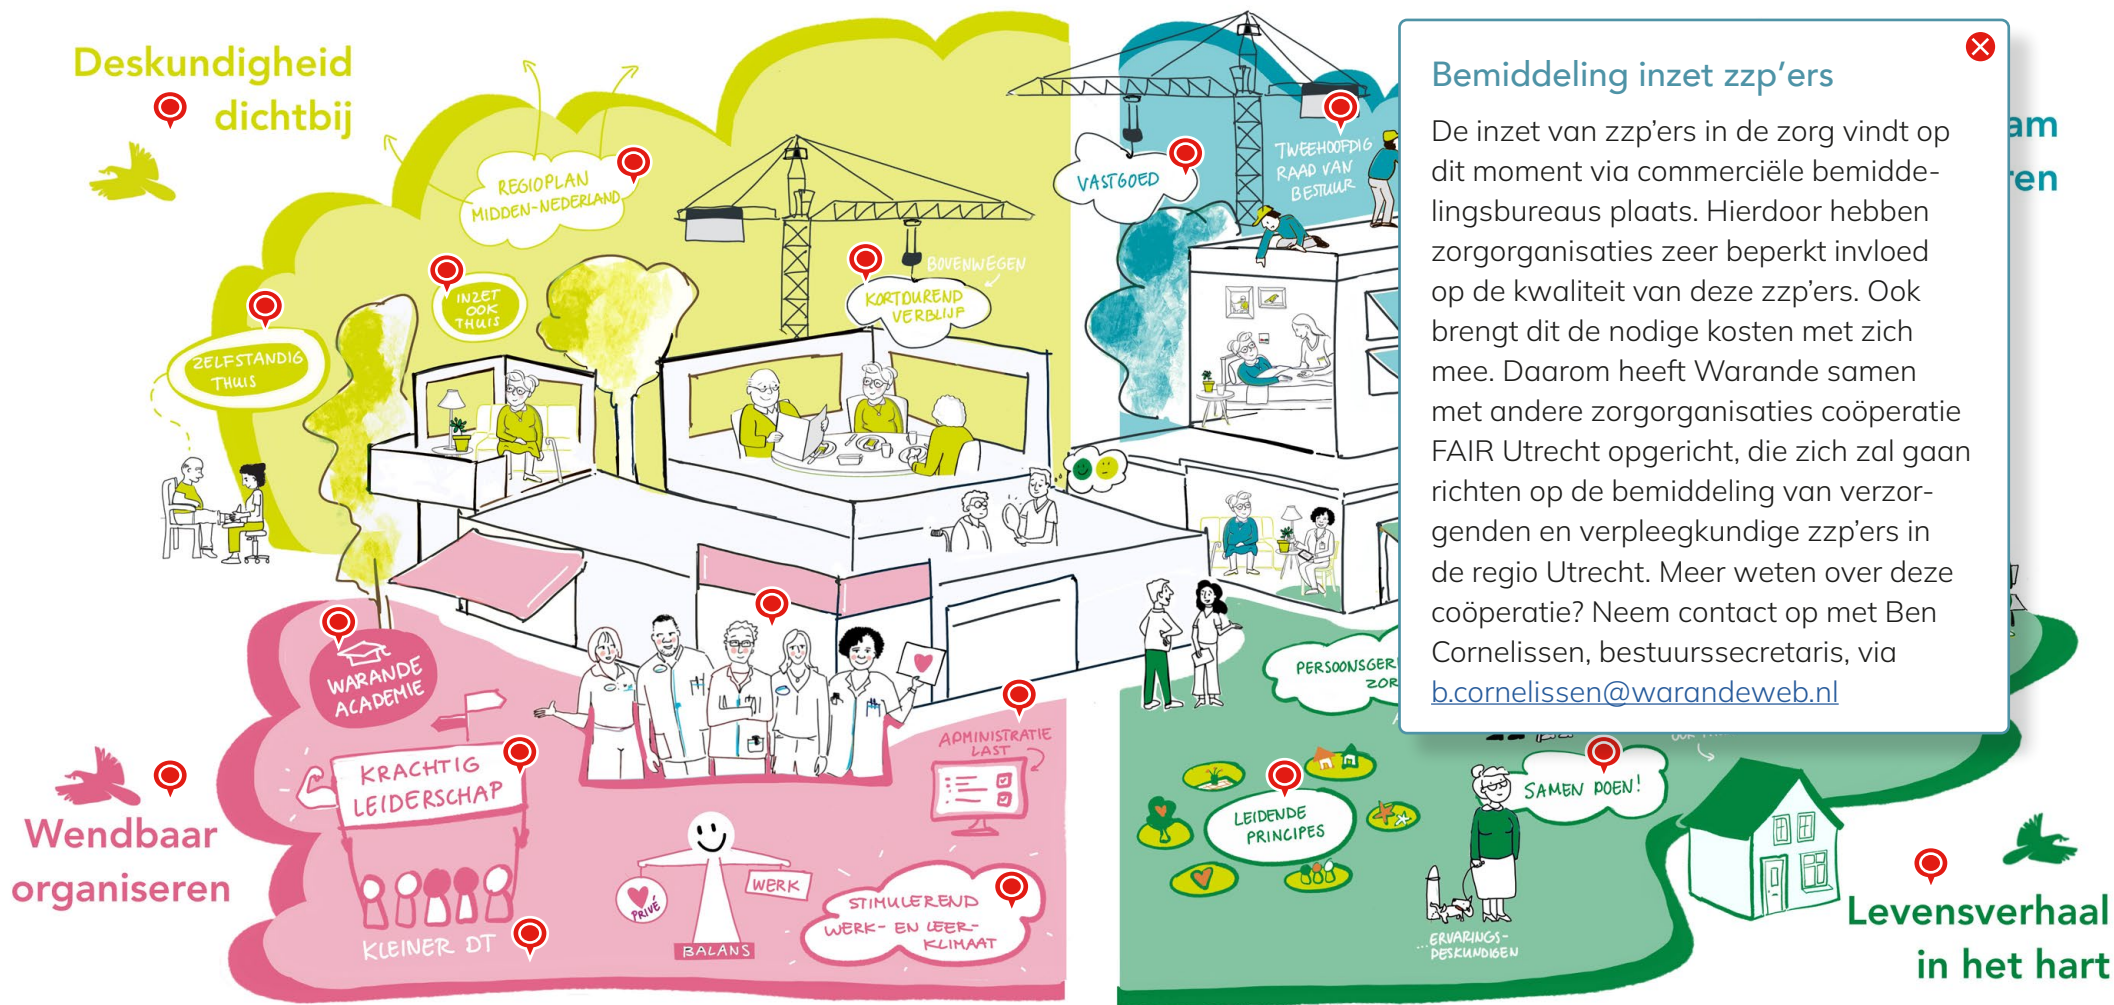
Deskundigheid dichtbij

REGIOPLAN MIDDEN-NEDERLAND

INZET OOK THUIS

ZELFSTANDIG THUIS

KORTDUREND VERBLIJF

BOVENWEGEN

VASTGOED

TWEEHOOFDIG RAAD VAN BESTUUR

Bemiddeling inzet zzp'ers

De inzet van zzp'ers in de zorg vindt op dit moment via commerciële bemiddelingsbureaus plaats. Hierdoor hebben zorgorganisaties zeer beperkt invloed op de kwaliteit van deze zzp'ers. Ook brengt dit de nodige kosten met zich mee. Daarom heeft Warande samen met andere zorgorganisaties coöperatie FAIR Utrecht opgericht, die zich zal gaan richten op de bemiddeling van verzorgenden en verpleegkundige zzp'ers in de regio Utrecht. Meer weten over deze coöperatie? Neem contact op met Ben Cornelissen, bestuurssecretaris, via b.cornelissen@warandeweb.nl

am
ren

WARANDE ACADEMIE

KRACHTIG LEIDERSCHAP

ADMINISTRATIE LAST

PERSOONSGER ZOR

Wendbaar organiseren

KLEINER DT

WERK

PRIVÉ

BALANS

STIMULEREND WERK- EN LEER-KLIMAAT

LEIDENDE PRINCIPES

SAMEN DOEN!

ERVARINGS-DESKUNDIGEN

Levensverhaal in het hart